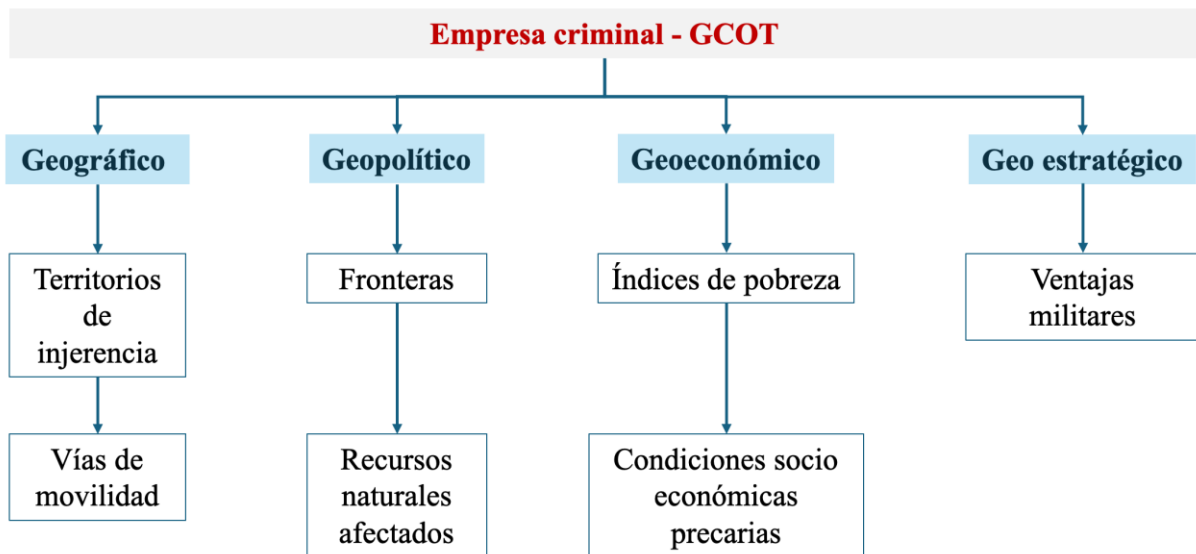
Empresa criminal - GCOT

Geográfico

Territorios de injerencia

Vías de movilidad

Geopolítico

Fronteras

Recursos naturales afectados

Geoeconómico

Índices de pobreza

Condiciones socio económicas precarias

Geo estratégico

Ventajas militares